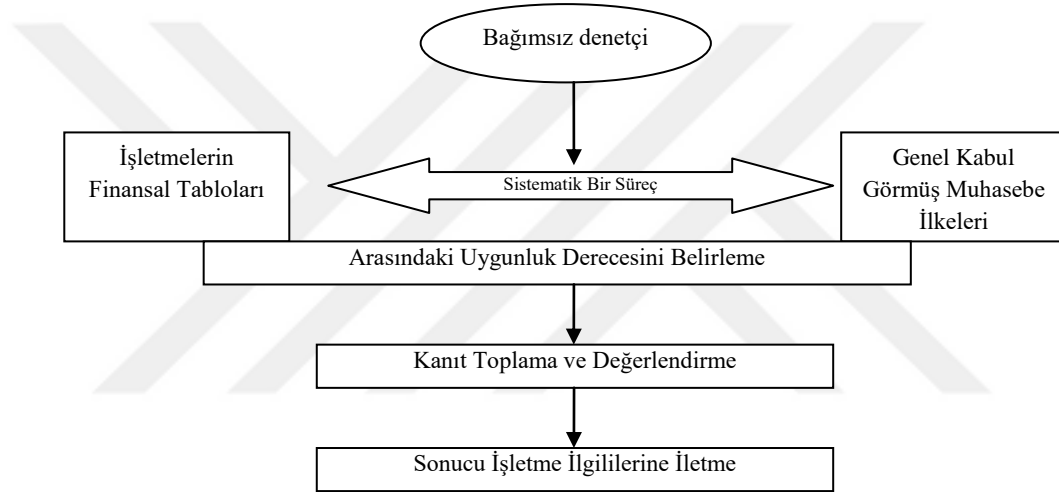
Bağımsız denetçi

İşletmelerin Finansal Tabloları

Sistematik Bir Süreç

Genel Kabul Görmüş Muhasebe İlkeleri

Arasındaki Uygunluk Derecesini Belirleme

Kanıt Toplama ve Değerlendirme

Sonucu İşletme İlgililerine İletme